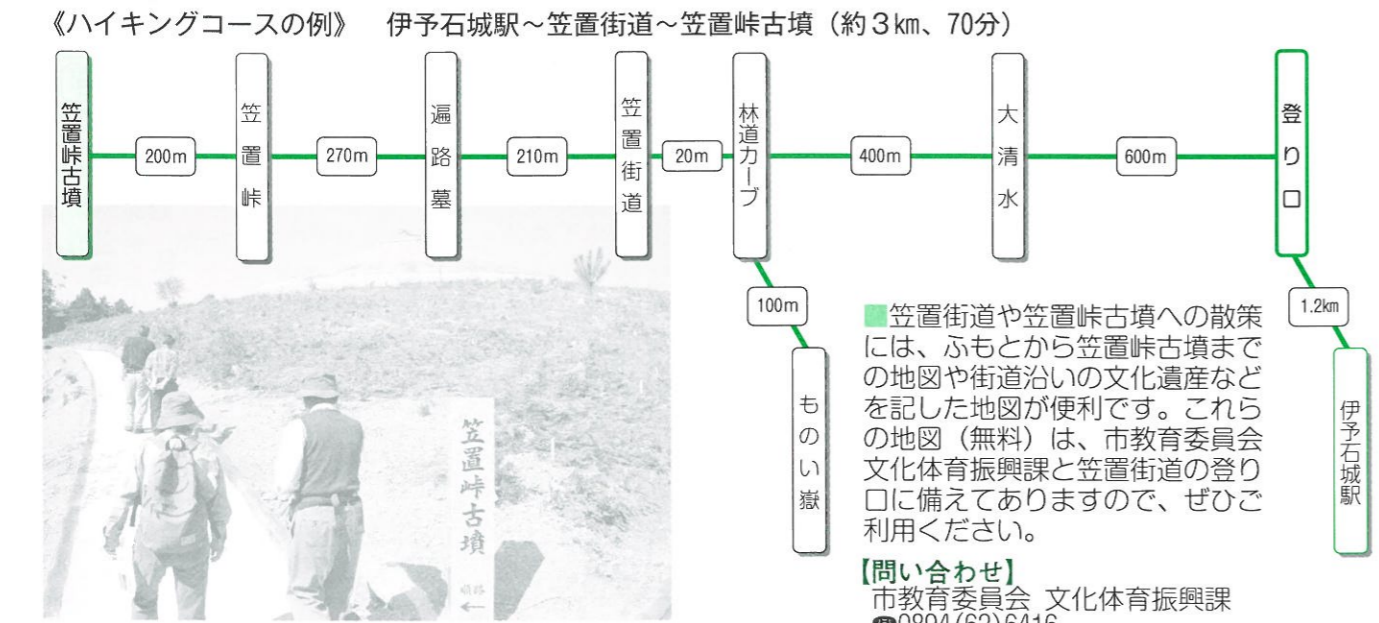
《ハイキングコースの例》　伊予石城駅～笠置街道～笠置峠古墳（約３km、70分）

笠置峠古墳　200m　笠置峠　270m　遍路墓　210m　笠置街道　20m　林道カーブ　400m　大清水　600m　登り口

林道カーブ　100m　ものい嶽

登り口　1.2km　伊予石城駅

笠置峠古墳

順路 ←

笠置街道や笠置峠古墳への散策には、ふもとから笠置峠古墳までの地図や街道沿いの文化遺産などを記した地図が便利です。これらの地図（無料）は、市教育委員会文化体育振興課と笠置街道の登り口に備えてありますので、ぜひご利用ください。

【問い合わせ】
市教育委員会 文化体育振興課
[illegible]0894(62)6416